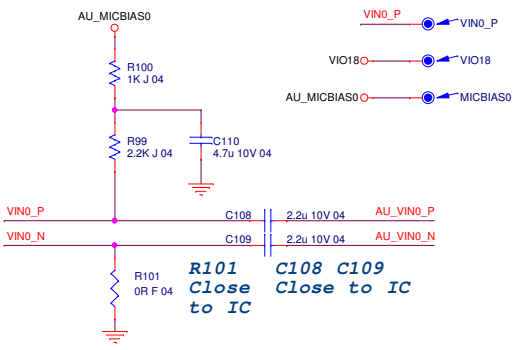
AU_MICBIAS0

R100
1K J 04

R99
2.2K J 04

C110
4.7u 10V 04

VIN0_P

VIN0_N

C108

C109

2.2u 10V 04

2.2u 10V 04

AU_VIN0_P

AU_VIN0_N

R101
0R F 04

R101
Close
to IC

C108 C109
Close to IC

VIN0_P

VIN0_P

VIO18

VIO18

AU_MICBIAS0

MICBIAS0